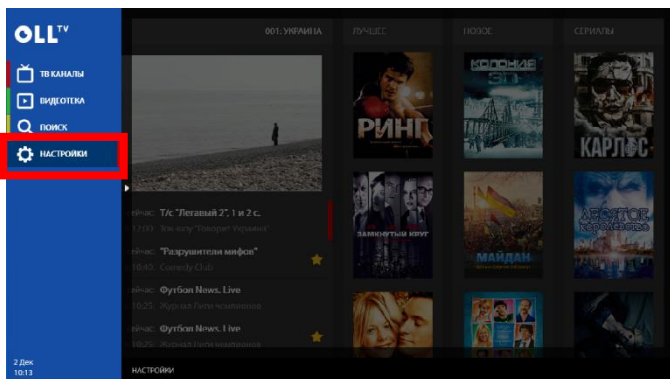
OLL TV

ТВ КАНАЛЫ
ВИДЕОТЕКА
ПОИСК
НАСТРОЙКИ

2 Дек
10:13

001. УКРАИНА

ЛУЧШЕЕ
НОВОЕ
СЕРИАЛЫ

РИНГ
КОЛОНИЯ 3D
КАРЛОС
ЗАМКНУТЫЙ КРУГ
МАЙДАН
ДЕВЯТОЕ ТЕРПЕНИЕ

ейчас: Т/с "Легавый 2", 1 и 2 с.
10:00 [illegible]
ейчас: "Разрушители мифов"
10:40 Comedy Club
ейчас: Футбол News. Live
10:25 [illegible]
ейчас: Футбол News. Live
10:25 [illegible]

НАСТРОЙКИ